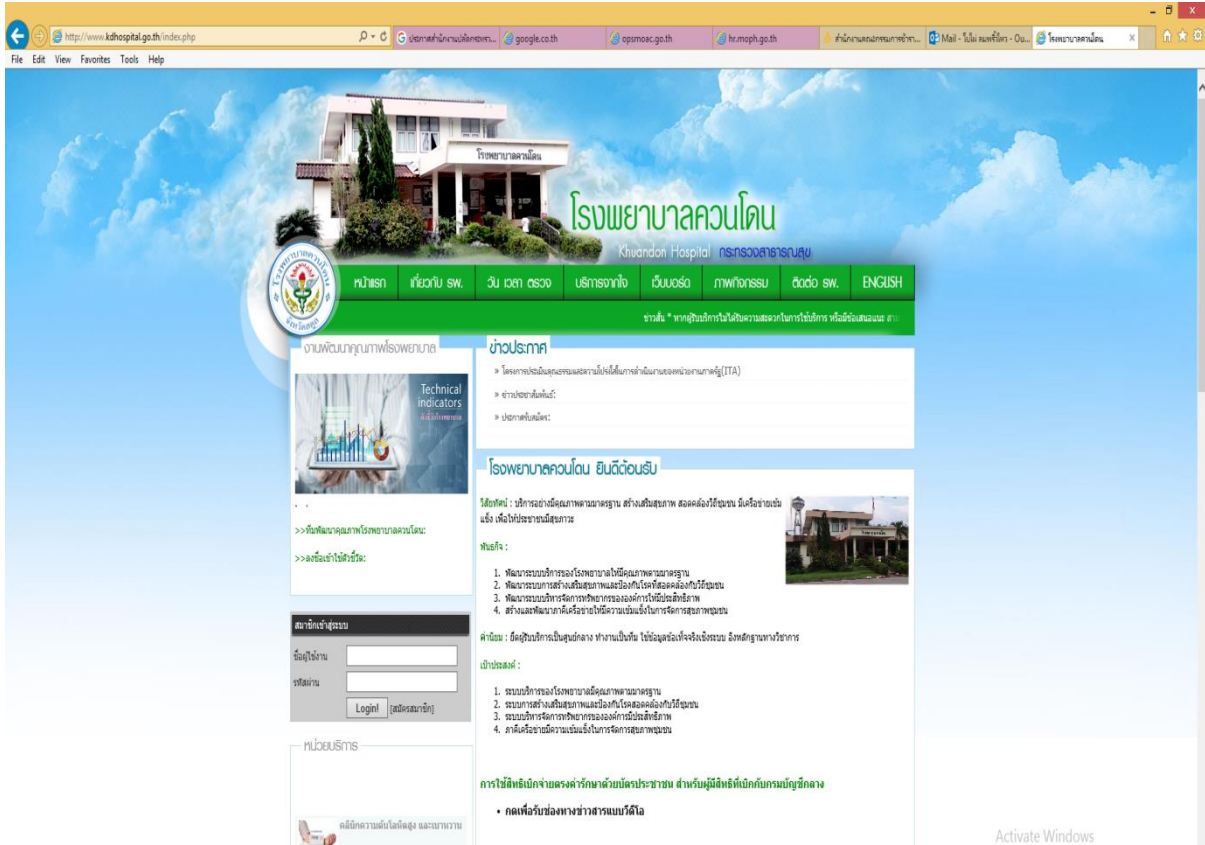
http://www.kdhospital.go.th/index.php

google.co.th | opsmoac.go.th | hr.moph.go.th | Mail - ไม่มี ... - Ou... | โรงพยาบาลควนโดน

File Edit View Favorites Tools Help

โรงพยาบาลควนโดน

โรงพยาบาลควนโดน
Khuandon Hospital กระทรวงสาธารณสุข

หน้าแรก | เกี่ยวกับ รพ. | วัน เวลา ตรวจ | บริการจากใจ | เว็บบอร์ด | ภาพกิจกรรม | ติดต่อ รพ. | ENGLISH

ข่าวสั้น * หากผู้รับบริการไม่ได้รับความสะดวกในการใช้บริการ หรือมีข้อเสนอแนะ สา

งานพัฒนาคุณภาพโรงพยาบาล

Technical indicators

>>ทีมพัฒนาคุณภาพโรงพยาบาลควนโดน:

>>ลงชื่อเข้าใช้ตัวชี้วัด:

สมาชิกเข้าสู่ระบบ
ชื่อผู้ใช้งาน
รหัสผ่าน
Login! [สมัครสมาชิก]

หน่วยบริการ

คลินิกความดันโลหิตสูง และเบาหวาน

ข่าวประกาศ
» โครงการประเมินคุณธรรมและความโปร่งใสในการดำเนินงานของหน่วยงานภาครัฐ (ITA)
» ข่าวประชาสัมพันธ์
» ประกาศรับสมัคร

โรงพยาบาลควนโดน ยินดีต้อนรับ

วิสัยทัศน์ : บริการอย่างมีคุณภาพตามมาตรฐาน สร้างเสริมสุขภาพ สอดคล้องวิถีชุมชน มีเครือข่ายเข้มแข็ง เพื่อให้ประชาชนมีสุขภาวะ

พันธกิจ :

1. พัฒนาระบบบริการของโรงพยาบาลให้มีคุณภาพตามมาตรฐาน
2. พัฒนาระบบการสร้างเสริมสุขภาพและป้องกันโรคที่สอดคล้องกับวิถีชุมชน
3. พัฒนาระบบบริหารจัดการทรัพยากรขององค์กรให้มีประสิทธิภาพ
4. สร้างและพัฒนาภาคีเครือข่ายให้มีความเข้มแข็งในการจัดการสุขภาพชุมชน

ค่านิยม : ยึดผู้รับบริการเป็นศูนย์กลาง ทำงานเป็นทีม ใช้ข้อมูลข้อเท็จจริงเชิงระบบ อิงหลักฐานทางวิชาการ

เป้าประสงค์ :

1. ระบบบริการของโรงพยาบาลมีคุณภาพตามมาตรฐาน
2. ระบบการสร้างเสริมสุขภาพและป้องกันโรคสอดคล้องกับวิถีชุมชน
3. ระบบบริหารจัดการทรัพยากรขององค์กรมีประสิทธิภาพ
4. ภาคีเครือข่ายมีความเข้มแข็งในการจัดการสุขภาพชุมชน

การใช้สิทธิเบิกจ่ายตรงค่ารักษาด้วยบัตรประชาชน สำหรับผู้มีสิทธิเบิกกับกรมบัญชีกลาง

• กดเพื่อรับชมทางข่าวสารแบบวีดีโอ

Activate Windows